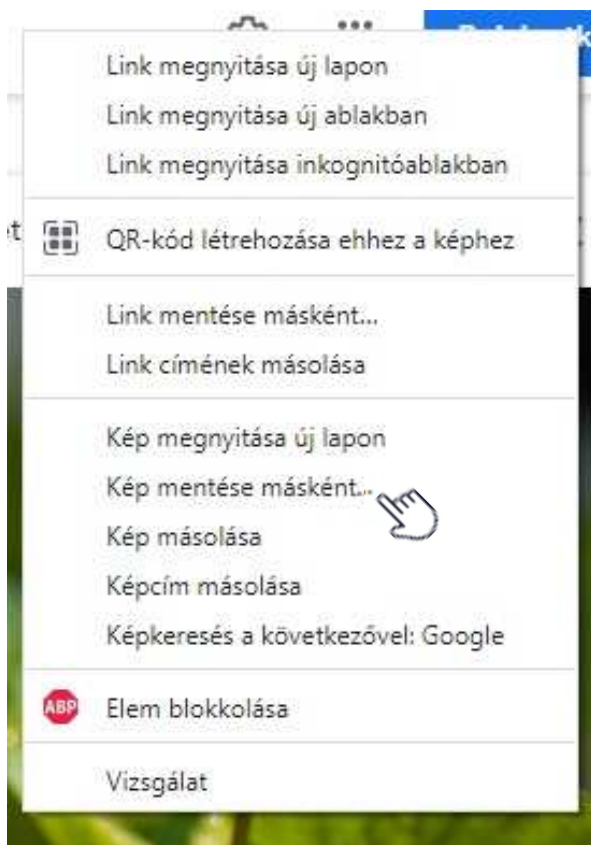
Link megnyitása új lapon
Link megnyitása új ablakban
Link megnyitása inkognitóablakban

QR-kód létrehozása ehhez a képhez

Link mentése másként...
Link címének másolása

Kép megnyitása új lapon
Kép mentése másként...
Kép másolása
Képcím másolása
Képkeresés a következővel: Google

ABP Elem blokkolása

Vizsgálat